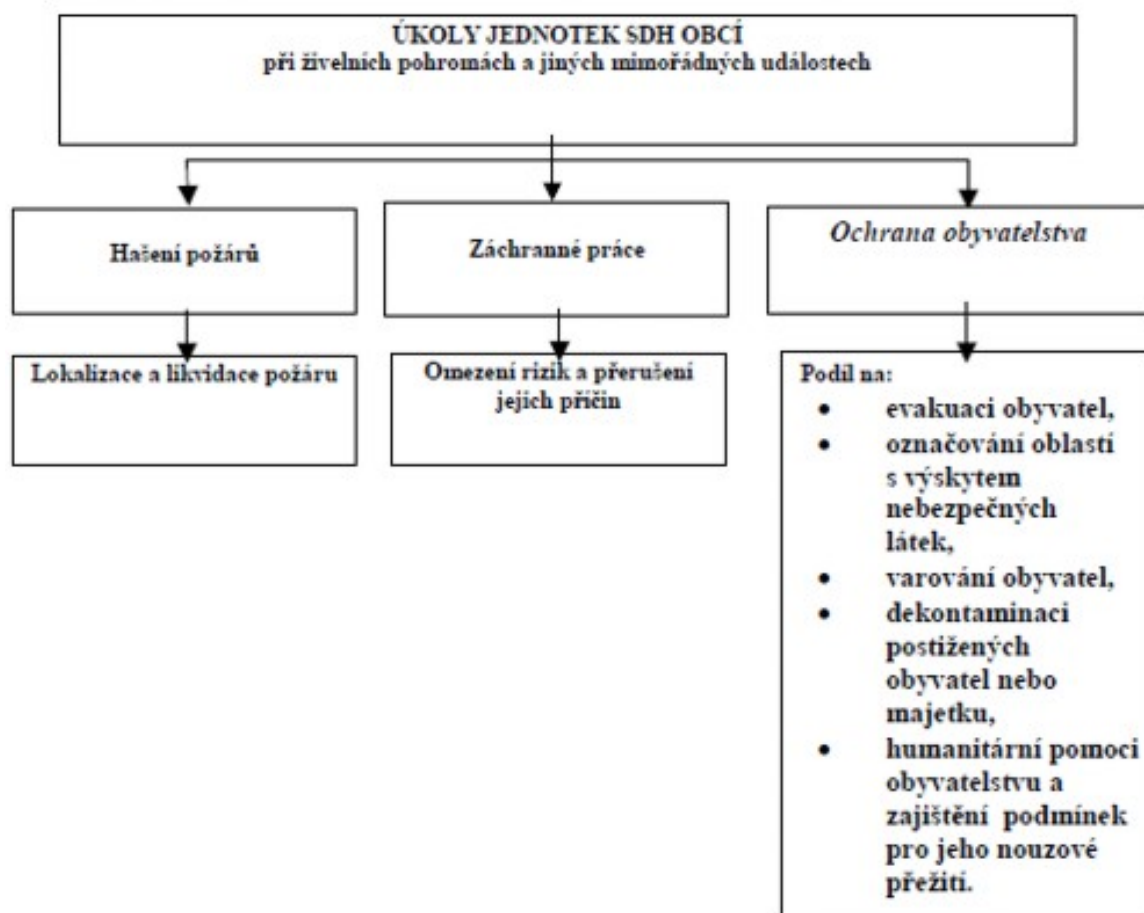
ÚKOLY JEDNOTEK SDH OBCÍ
při živelních pohromách a jiných mimořádných událostech

Hašení požárů

Záchranné práce

Ochrana obyvatelstva

Lokalizace a likvidace požáru

Omezení rizik a přerušení jejich příčin

Podíl na:
- evakuaci obyvatel,
- označování oblastí s výskytem nebezpečných látek,
- varování obyvatel,
- dekontaminaci postižených obyvatel nebo majetku,
- humanitární pomoci obyvatelstvu a zajištění podmínek pro jeho nouzové přežití.